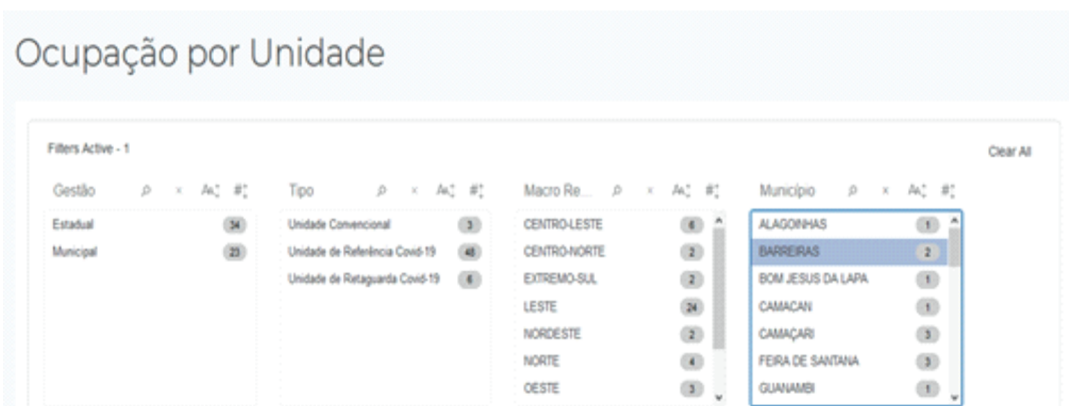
Ocupação por Unidade

Filters Active - 1

Clear All

| Gestão | |
|---|---|
| Estadual | 34 |
| Municipal | 23 |

| Tipo | |
|---|---|
| Unidade Convencional | 3 |
| Unidade de Referência Covid-19 | 48 |
| Unidade de Retaguarda Covid-19 | 6 |

| Macro Re... | |
|---|---|
| CENTRO-LESTE | 6 |
| CENTRO-NORTE | 2 |
| EXTREMO-SUL | 2 |
| LESTE | 24 |
| NORDESTE | 2 |
| NORTE | 4 |
| OESTE | 3 |

| Município | |
|---|---|
| ALAGOINHAS | 1 |
| BARREIRAS | 2 |
| BOM JESUS DA LAPA | 1 |
| CAMACAN | 1 |
| CAMAÇARI | 3 |
| FEIRA DE SANTANA | 3 |
| GUANAMBI | 1 |